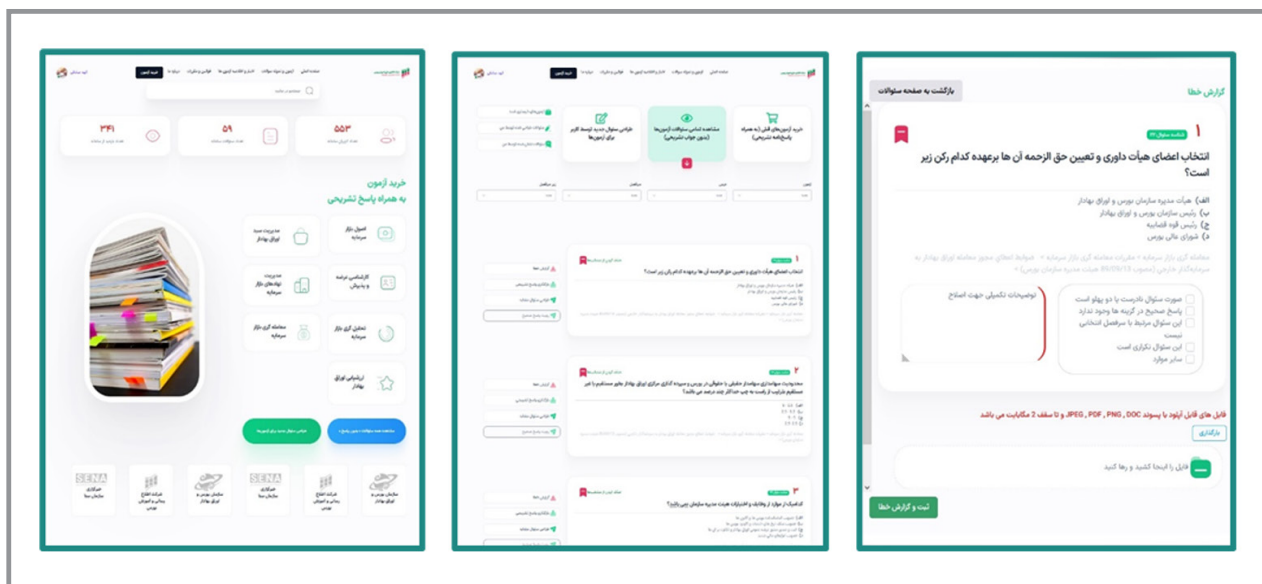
۳۴۱
۵۹
۵۵۳

خرید آزمون
به همراه پاسخ تشریحی

اصول بازار سرمایه
مدیریت سبد اوراق بهادار
کارشناسی عرضه و پذیرش
مدیریت نهادهای بازار سرمایه
تحلیل گری بازار سرمایه
معامله گری بازار سرمایه
ارزشیابی اوراق بهادار

SENA
SENA

خرید آزمون

خرید آزمون‌های قبلی (به همراه پاسخ‌نامه تشریحی)
مشاهده اسامی سوالات آزمون‌ها (بدون جواب تشریحی)
طراحی سوال جدید توسط کاربر برای آزمون‌ها

۱
انتخاب اعضای هیأت داوری و تعیین حق الزحمه آن ها برعهده کدام رکن زیر است؟

۲

۳

گزارش خطا
بازگشت به صفحه سئوالات

۱
انتخاب اعضای هیأت داوری و تعیین حق الزحمه آن ها برعهده کدام رکن زیر است؟

الف) هیأت مدیره سازمان بورس و اوراق بهادار
ب) رئیس سازمان بورس و اوراق بهادار
ج) رئیس قوه قضاییه
د) شورای عالی بورس

صورت سئوال نادرست یا دو پهلو است
پاسخ صحیح در گزینه ها وجود ندارد
این سئوال مرتبط با سرفصل انتخابی نیست
این سئوال تکراری است
سایر موارد

توضیحات تکمیلی جهت اصلاح

فایل های قابل آپلود با پسوند JPEG , PDF , PNG , DOC و تا سقف 2 مگابایت می باشد
بارگذاری
فایل را اینجا کشید و رها کنید

ثبت و گزارش خطا